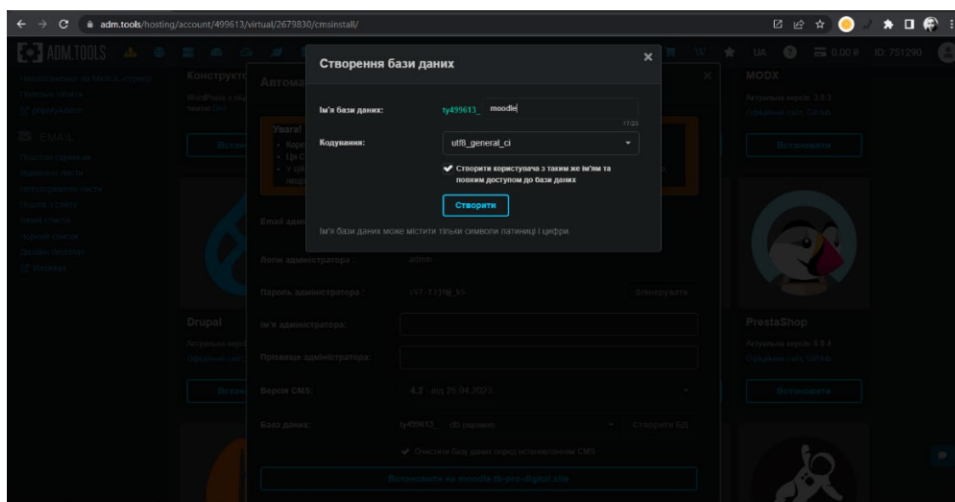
adm.tools/hosting/account/499613/virtual/2679830/cmsinstall/

ADM.TOOLS

UA 0.00 ₴ ID: 751290

Створення бази даних

Ім'я бази даних: ty499613_ moodle

17/20

Кодування: utf8_general_ci

✔ Створити користувача з таким же ім'ям та повним доступом до бази даних

Створити

Ім'я бази даних може містити тільки символи латиниці і цифри

Конструкт

Автома

Увага!

EMAIL

MODX

Актуальна версія: 3.0.3

Встановити

Email адміністратора

Логін адміністратора: admin

Пароль адміністратора: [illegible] Згенерувати

Ім'я адміністратора:

Прізвище адміністратора:

Версія CMS: 4.2 від 25.04.2023

База даних: ty499613_ db (вручну) Створити БД

✔ Очистити базу даних перед встановленням CMS

Встановити на moodle.tb-pro-digital.site

Drupal

PrestaShop

Актуальна версія: 8.0.4

Встановити